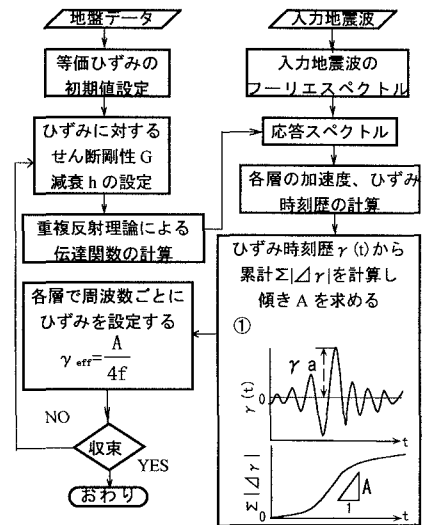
地盤データ

等価ひずみの初期値設定

ひずみに対するせん断剛性 G 減衰 h の設定

重複反射理論による伝達関数の計算

各層で周波数ごとにひずみを設定する

$\gamma_{eff}=\frac{A}{4f}$

NO

収束

YES

おわり

入力地震波

入力地震波のフーリエスペクトル

応答スペクトル

各層の加速度、ひずみ時刻歴の計算

ひずみ時刻歴 $\gamma$ (t) から累計 $\Sigma|\Delta\gamma|$ を計算し傾き A を求める

①

$\gamma$ a

$\gamma$ (t)

0

t

$\Sigma|\Delta\gamma|$

0

A

1

t